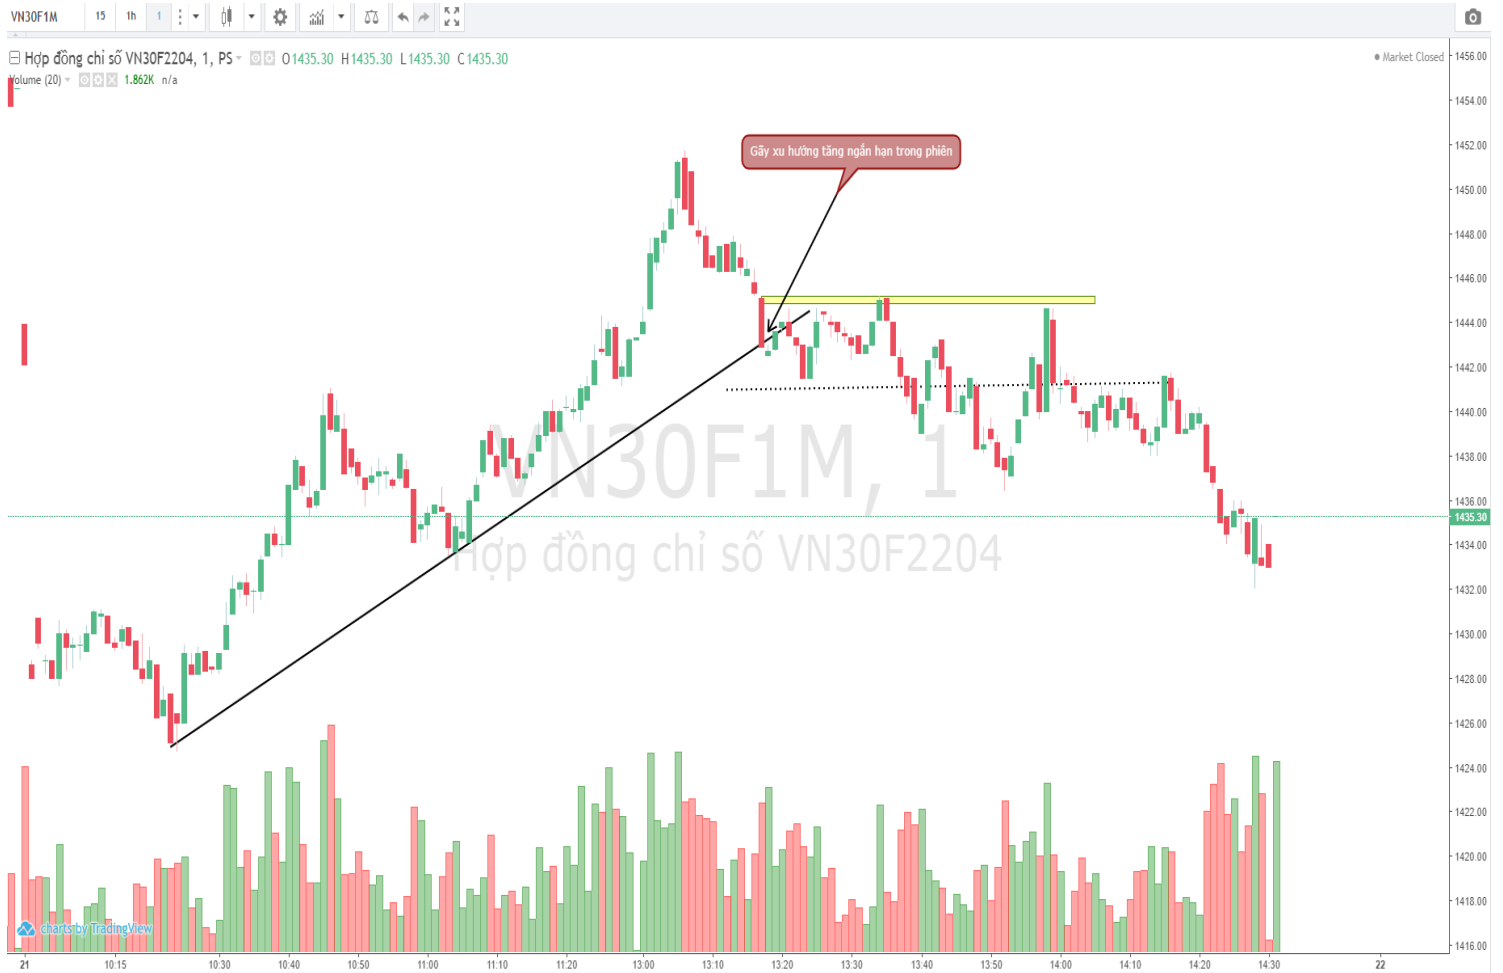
VN30F1M 15 1h 1

Hợp đồng chỉ số VN30F2204, 1, PS O1435.30 H1435.30 L1435.30 C1435.30

Volume (20) 1.862K n/a

Market Closed

Gãy xu hướng tăng ngắn hạn trong phiên

VN30F1M, 1

Hợp đồng chỉ số VN30F2204

1456.00
1454.00
1452.00
1450.00
1448.00
1446.00
1444.00
1442.00
1440.00
1438.00
1436.00
1435.30
1434.00
1432.00
1430.00
1428.00
1426.00
1424.00
1422.00
1420.00
1418.00
1416.00

charts by TradingView

21 10:15 10:30 10:40 10:50 11:00 11:10 11:20 13:00 13:10 13:20 13:30 13:40 13:50 14:00 14:10 14:20 14:30 22